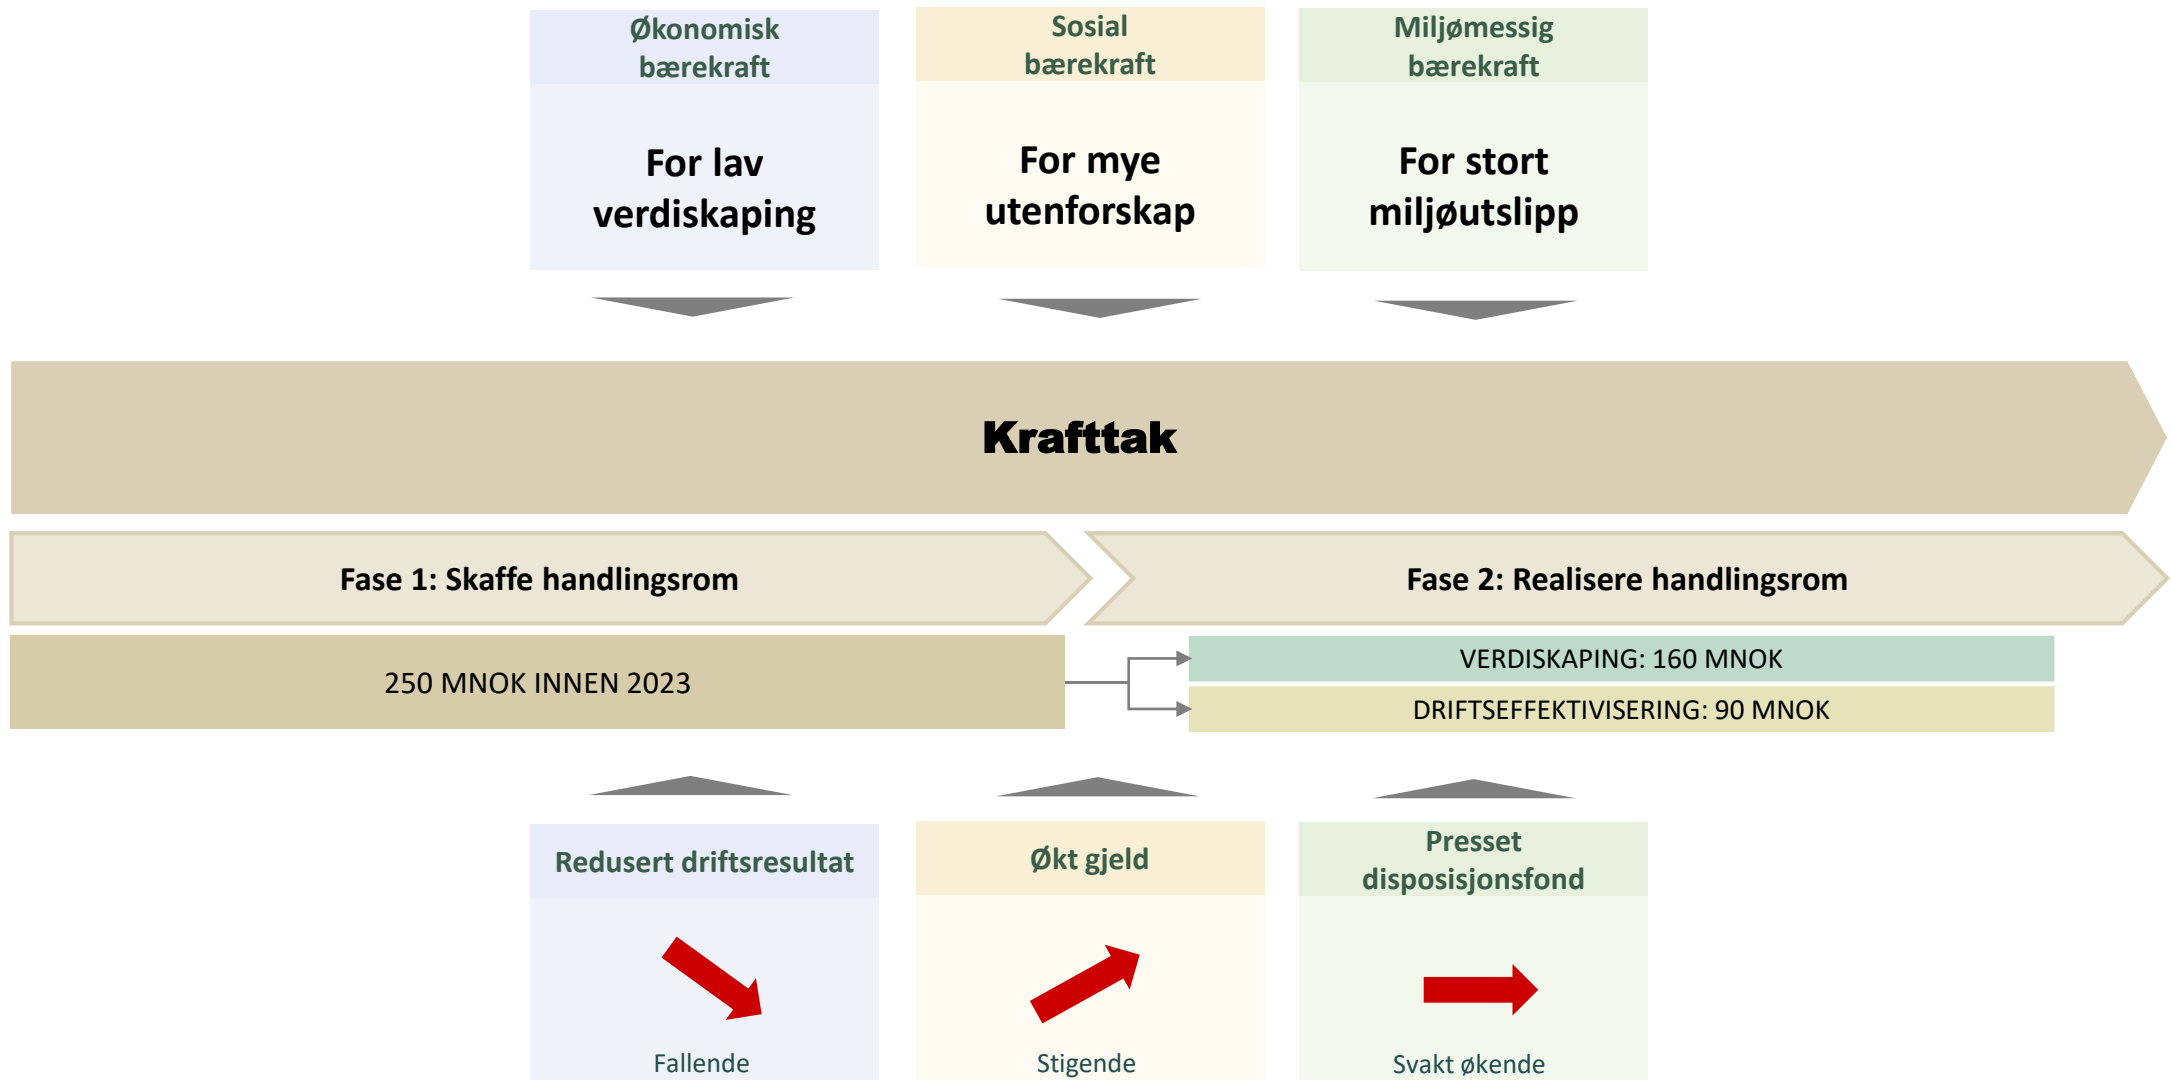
Økonomisk bærekraft

For lav verdiskaping

Sosial bærekraft

For mye utenforskap

Miljømessig bærekraft

For stort miljøutslipp

Krafttak

Fase 1: Skaffe handlingsrom

Fase 2: Realisere handlingsrom

250 MNOK INNEN 2023

VERDISKAPING: 160 MNOK

DRIFTSEFFEKTIVISERING: 90 MNOK

Redusert driftsresultat

Fallende

Økt gjeld

Stigende

Presset disposisjonsfond

Svakt økende